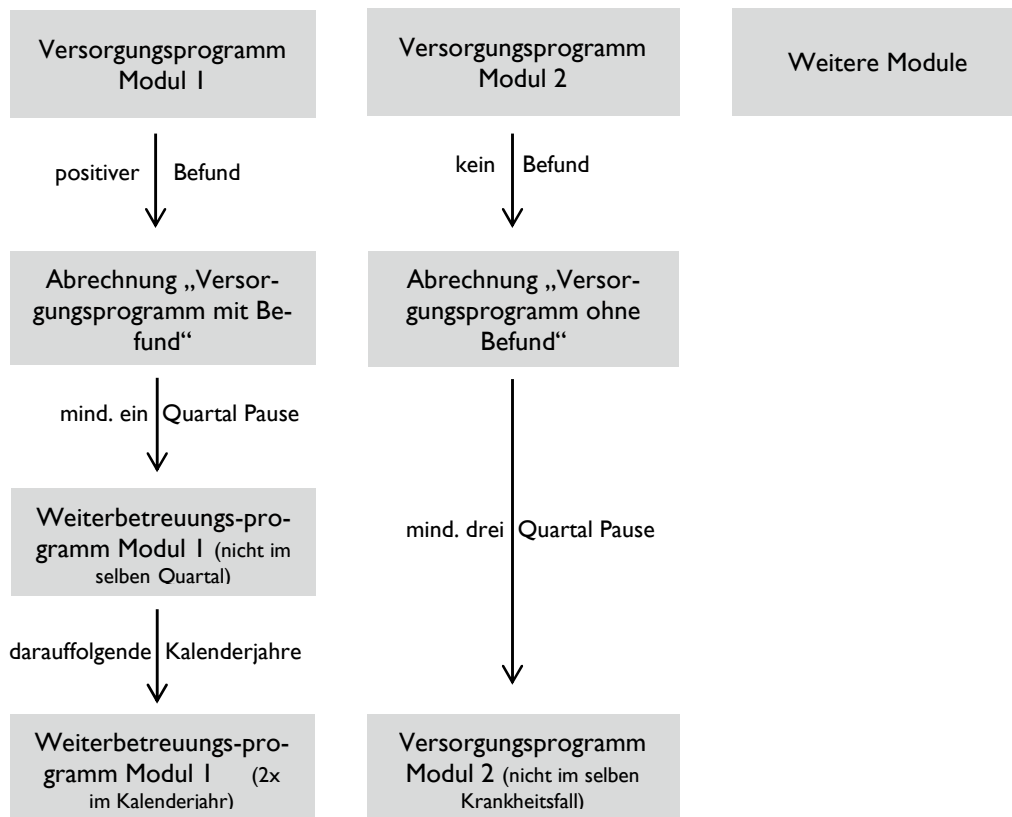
Versorgungsprogramm Modul 1

positiver Befund

Abrechnung „Versorgungsprogramm mit Befund“

mind. ein Quartal Pause

Weiterbetreuungs-programm Modul 1 (nicht im selben Quartal)

darauffolgende Kalenderjahre

Weiterbetreuungs-programm Modul 1 (2x im Kalenderjahr)

Versorgungsprogramm Modul 2

kein Befund

Abrechnung „Versorgungsprogramm ohne Befund“

mind. drei Quartal Pause

Versorgungsprogramm Modul 2 (nicht im selben Krankheitsfall)

Weitere Module